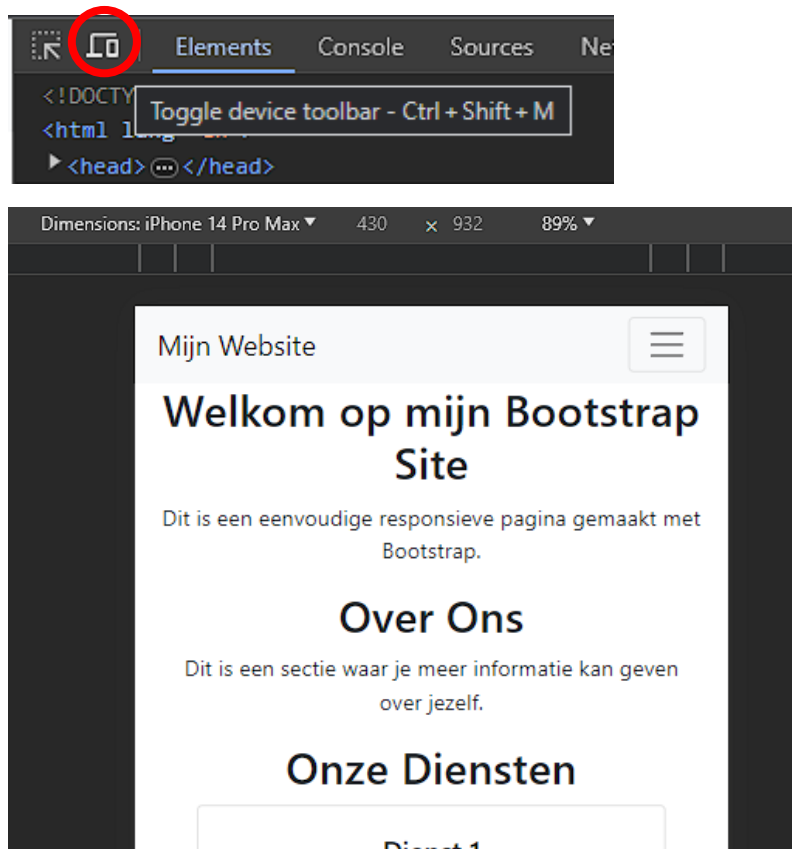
Elements Console Sources Ne

<!DOCTY

Toggle device toolbar - Ctrl + Shift + M

<html lang="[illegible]">

<head>⋯</head>

Dimensions: iPhone 14 Pro Max ▾ 430 × 932 89% ▾

Mijn Website

Welkom op mijn Bootstrap Site

Dit is een eenvoudige responsieve pagina gemaakt met Bootstrap.

Over Ons

Dit is een sectie waar je meer informatie kan geven over jezelf.

Onze Diensten

Dienst 1